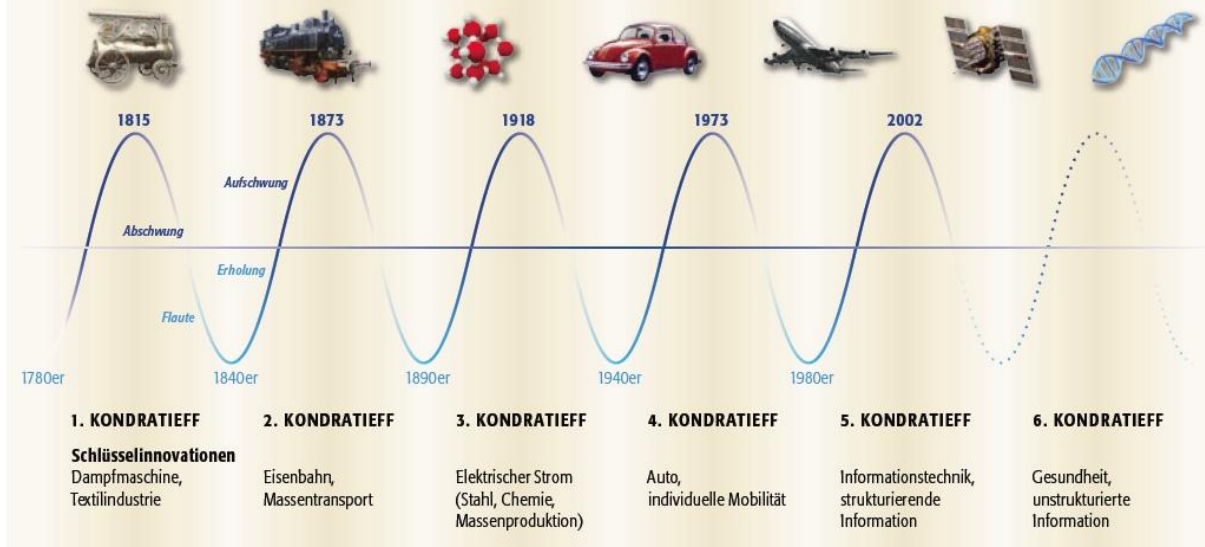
1815

1873

1918

1973

2002

Aufschwung

Abschwung

Erholung

Flaute

1780er

1840er

1890er

1940er

1980er

1. KONDRATIEFF

Schlüsselinnovationen
Dampfmaschine, Textilindustrie

2. KONDRATIEFF

Eisenbahn, Massentransport

3. KONDRATIEFF

Elektrischer Strom (Stahl, Chemie, Massenproduktion)

4. KONDRATIEFF

Auto, individuelle Mobilität

5. KONDRATIEFF

Informationstechnik, strukturierende Information

6. KONDRATIEFF

Gesundheit, unstrukturierte Information